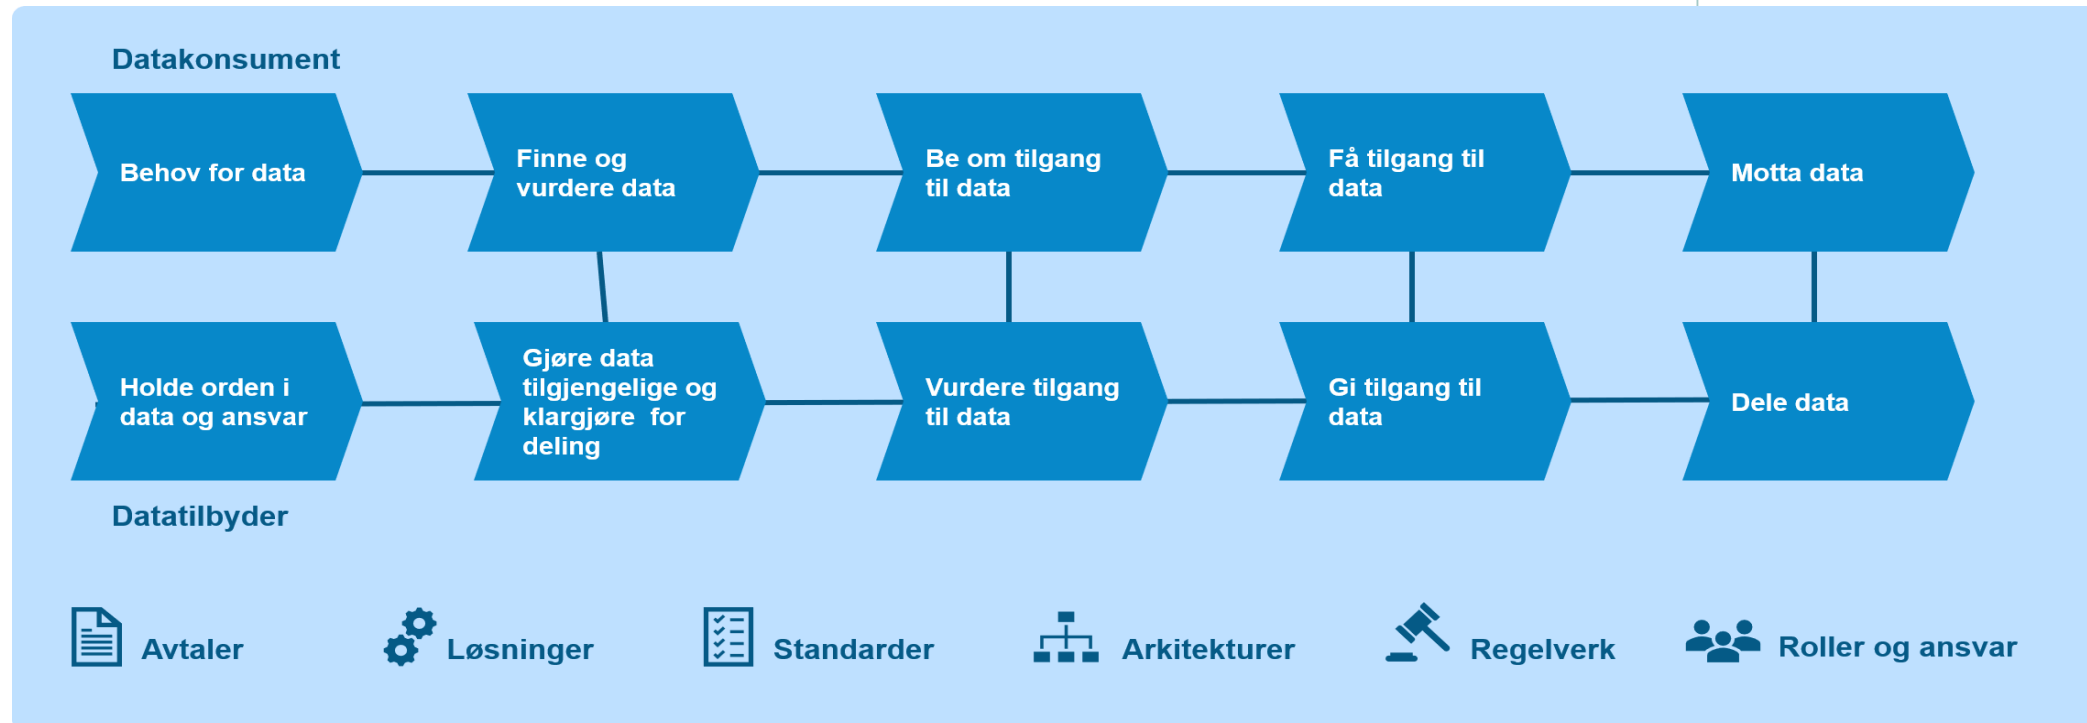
Datakonsument

Behov for data

Finne og vurdere data

Be om tilgang til data

Få tilgang til data

Motta data

Holde orden i data og ansvar

Gjøre data tilgjengelige og klargjøre for deling

Vurdere tilgang til data

Gi tilgang til data

Dele data

Datatilbyder

Avtaler

Løsninger

Standarder

Arkitekturer

Regelverk

Roller og ansvar